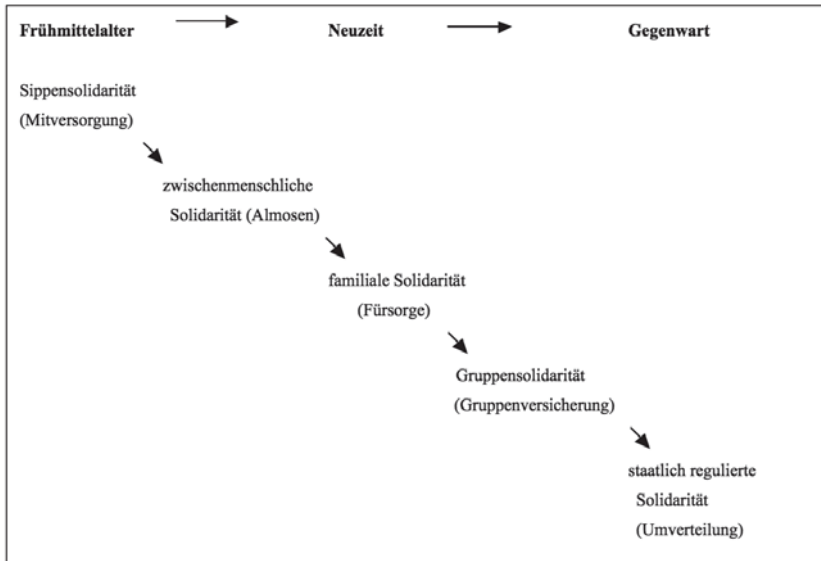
Frühmittelalter → Neuzeit → Gegenwart

Sippensolidarität (Mitversorgung)

zwischenmenschliche Solidarität (Almosen)

familiale Solidarität (Fürsorge)

Gruppensolidarität (Gruppenversicherung)

staatlich regulierte Solidarität (Umverteilung)